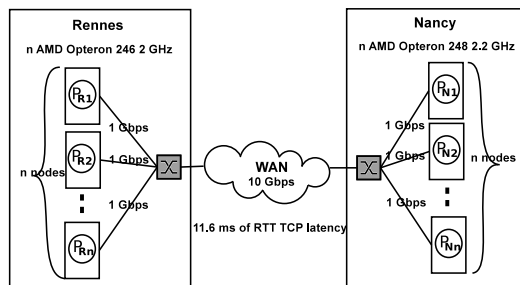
Rennes

n AMD Opteron 246 2 GHz

$P_{R1}$

$P_{R2}$

$P_{Rn}$

n nodes

1 Gbps

1 Gbps

1 Gbps

WAN
10 Gbps

11.6 ms of RTT TCP latency

Nancy

n AMD Opteron 248 2.2 GHz

$P_{N1}$

$P_{N2}$

$P_{Nn}$

n nodes

1 Gbps

1 Gbps

1 Gbps